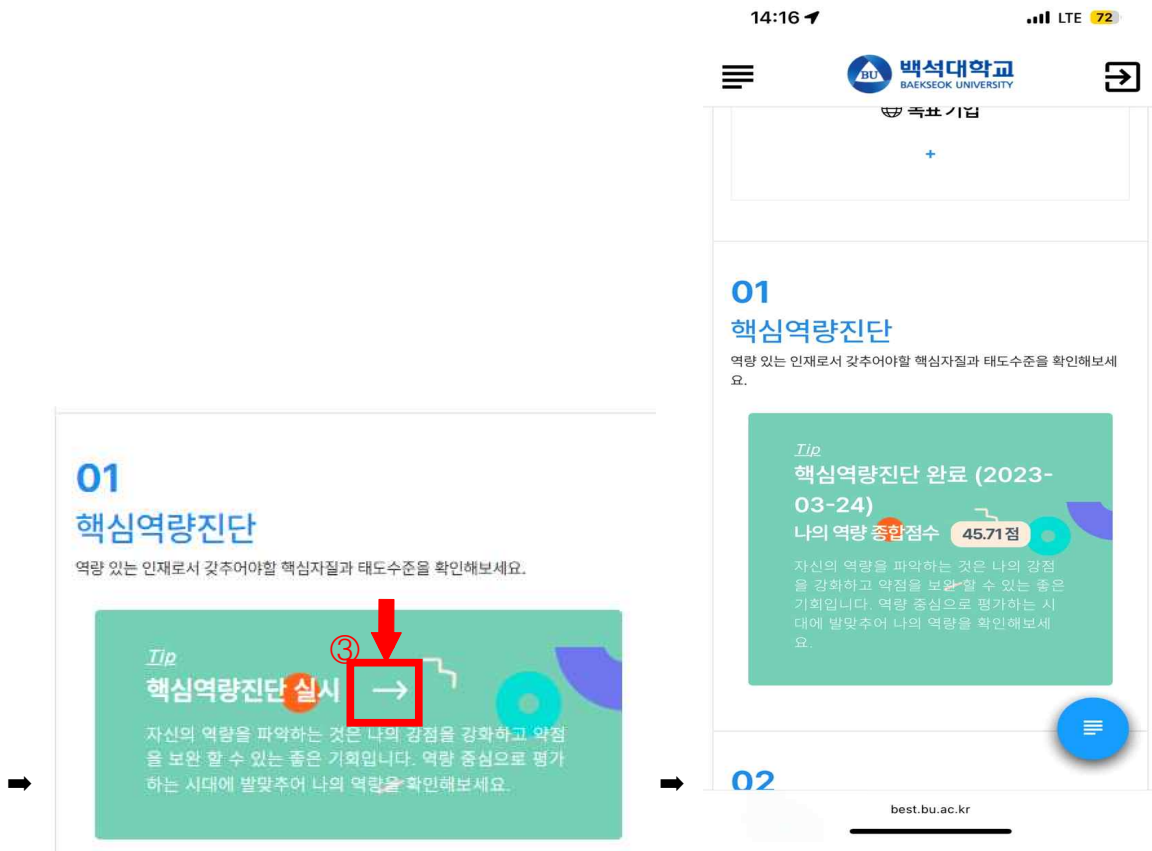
01
핵심역량진단
역량 있는 인재로서 갖추어야할 핵심자질과 태도수준을 확인해보세요.

Tip
핵심역량진단 실시 ③ →
자신의 역량을 파악하는 것은 나의 강점을 강화하고 약점을 보완 할 수 있는 좋은 기회입니다. 역량 중심으로 평가하는 시대에 발맞추어 나의 역량을 확인해보세요.

14:16 LTE 72
백석대학교 BAEKSEOK UNIVERSITY
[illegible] 가입
+

01
핵심역량진단
역량 있는 인재로서 갖추어야할 핵심자질과 태도수준을 확인해보세요.

Tip
핵심역량진단 완료 (2023-03-24)
나의 역량 종합점수 45.71점
자신의 역량을 파악하는 것은 나의 강점을 강화하고 약점을 보완 할 수 있는 좋은 기회입니다. 역량 중심으로 평가하는 시대에 발맞추어 나의 역량을 확인해보세요.

02
best.bu.ac.kr